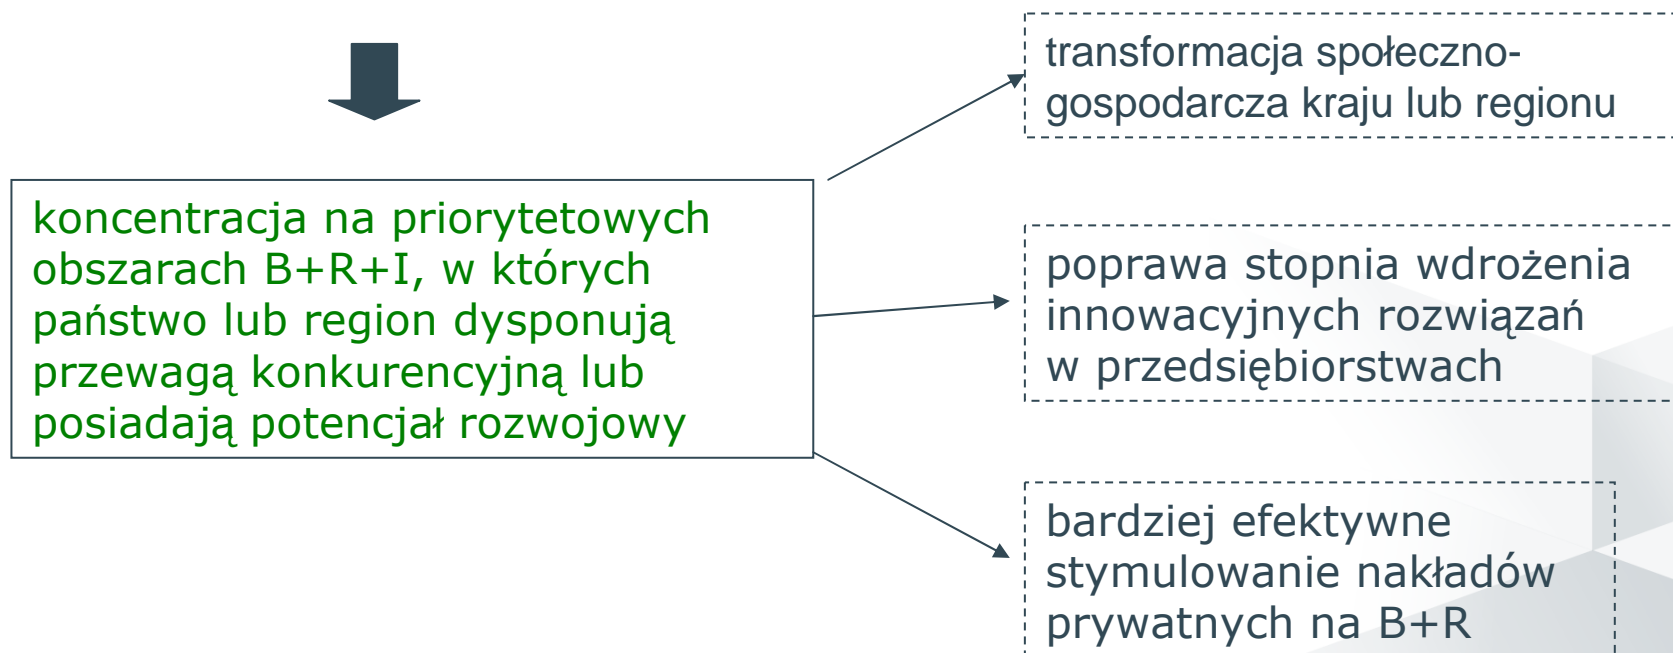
koncentracja na priorytetowych obszarach B+R+I, w których państwo lub region dysponują przewagą konkurencyjną lub posiadają potencjał rozwojowy

transformacja społeczno-gospodarcza kraju lub regionu

poprawa stopnia wdrożenia innowacyjnych rozwiązań w przedsiębiorstwach

bardziej efektywne stymulowanie nakładów prywatnych na B+R